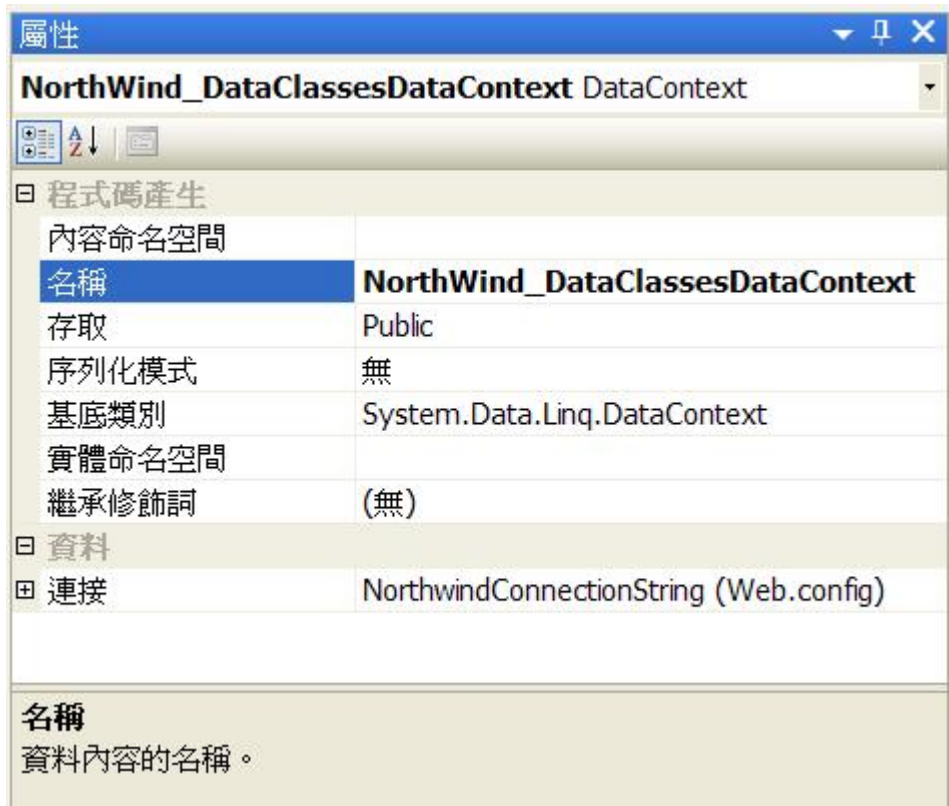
屬性

**NorthWind_DataClassesDataContext** DataContext

⊟ 程式碼產生

| | |
|---|---|
| 內容命名空間 | |
| 名稱 | **NorthWind_DataClassesDataContext** |
| 存取 | Public |
| 序列化模式 | 無 |
| 基底類別 | System.Data.Linq.DataContext |
| 實體命名空間 | |
| 繼承修飾詞 | (無) |

⊟ 資料

| | |
|---|---|
| ⊞ 連接 | NorthwindConnectionString (Web.config) |

**名稱**
資料內容的名稱。